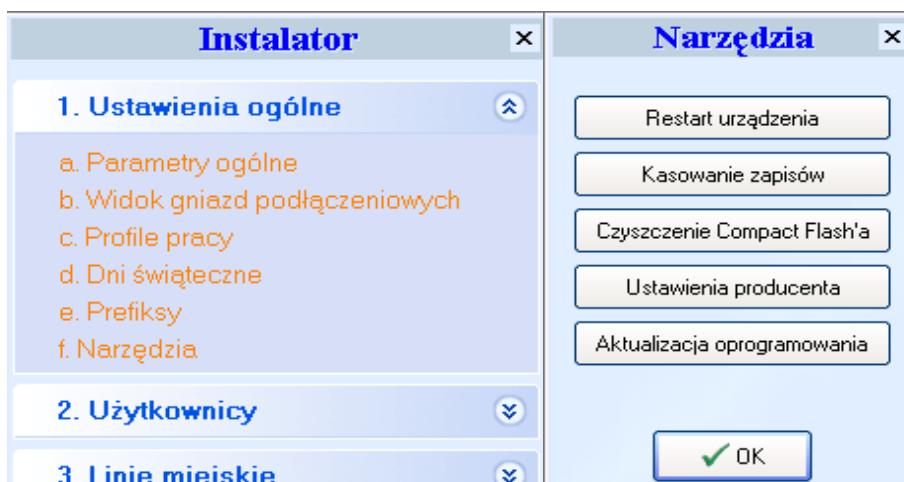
Instalator

1. Ustawienia ogólne

a. Parametry ogólne
b. Widok gniazd podłączeniowych
c. Profile pracy
d. Dni świąteczne
e. Prefiksy
f. Narzędzia

2. Użytkownicy

3. Linie miejskie

Narzędzia

Restart urządzenia
Kasowanie zapisów
Czyszczenie Compact Flash'a
Ustawienia producenta
Aktualizacja oprogramowania

OK